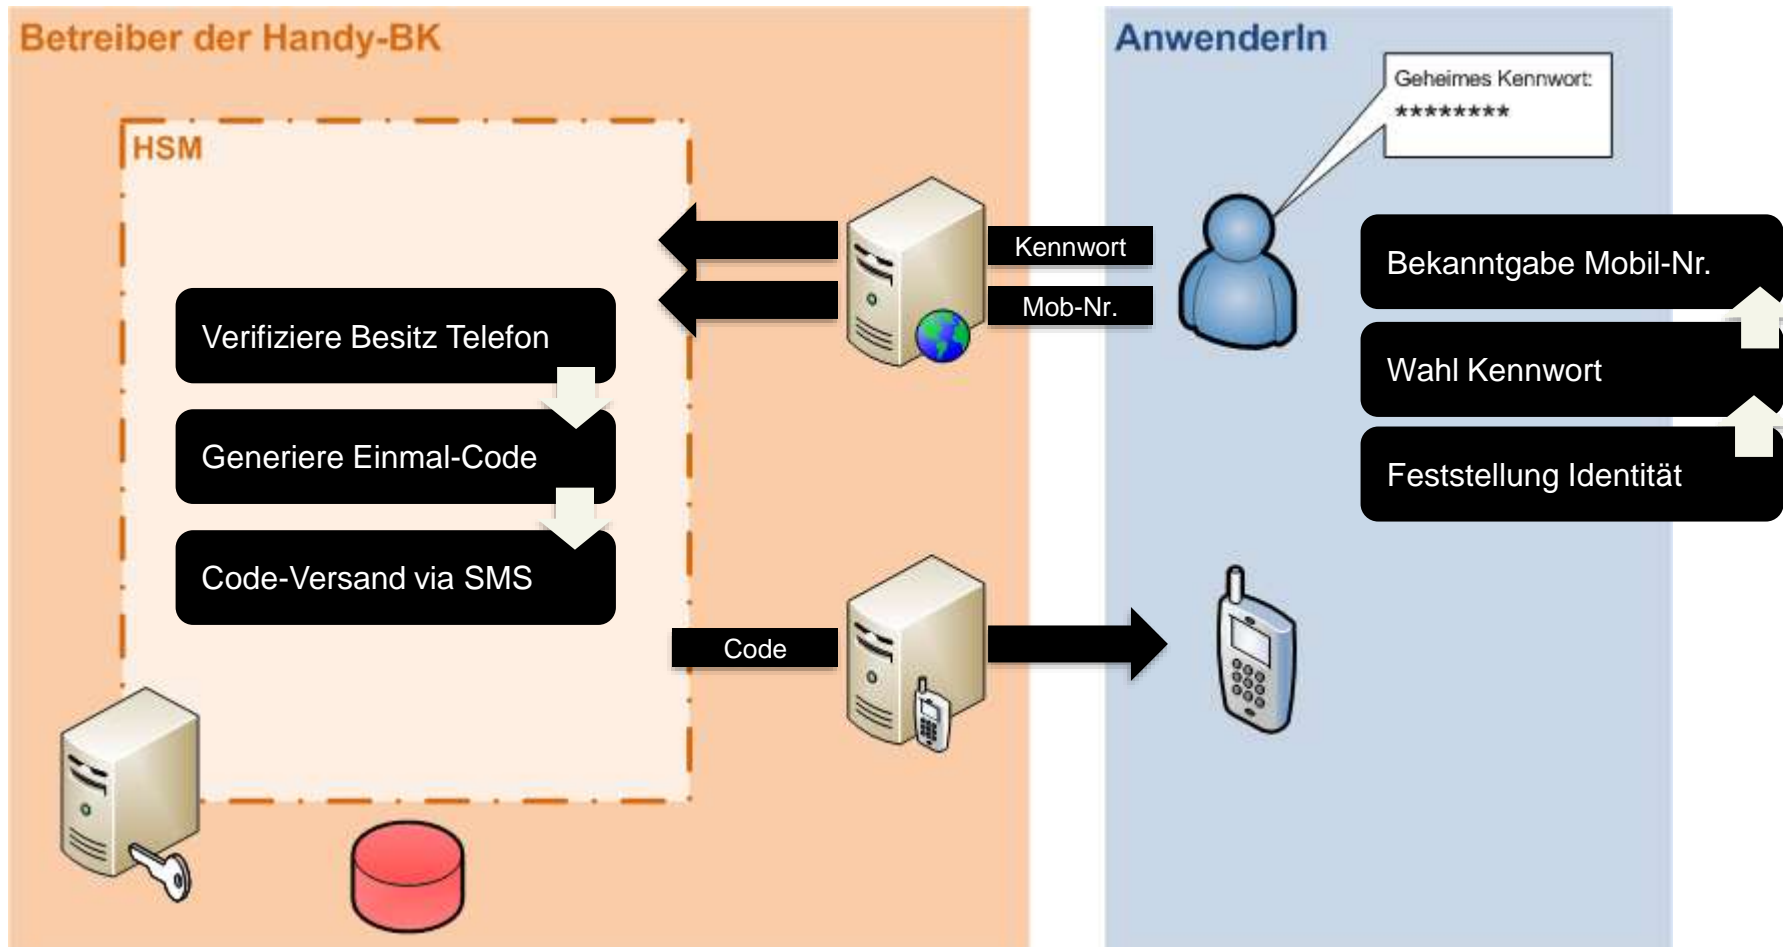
Betreiber der Handy-BK

HSM

Verifiziere Besitz Telefon

Generiere Einmal-Code

Code-Versand via SMS

Kennwort

Mob-Nr.

Code

AnwenderIn

Geheimes Kennwort:
********

Bekanntgabe Mobil-Nr.

Wahl Kennwort

Feststellung Identität